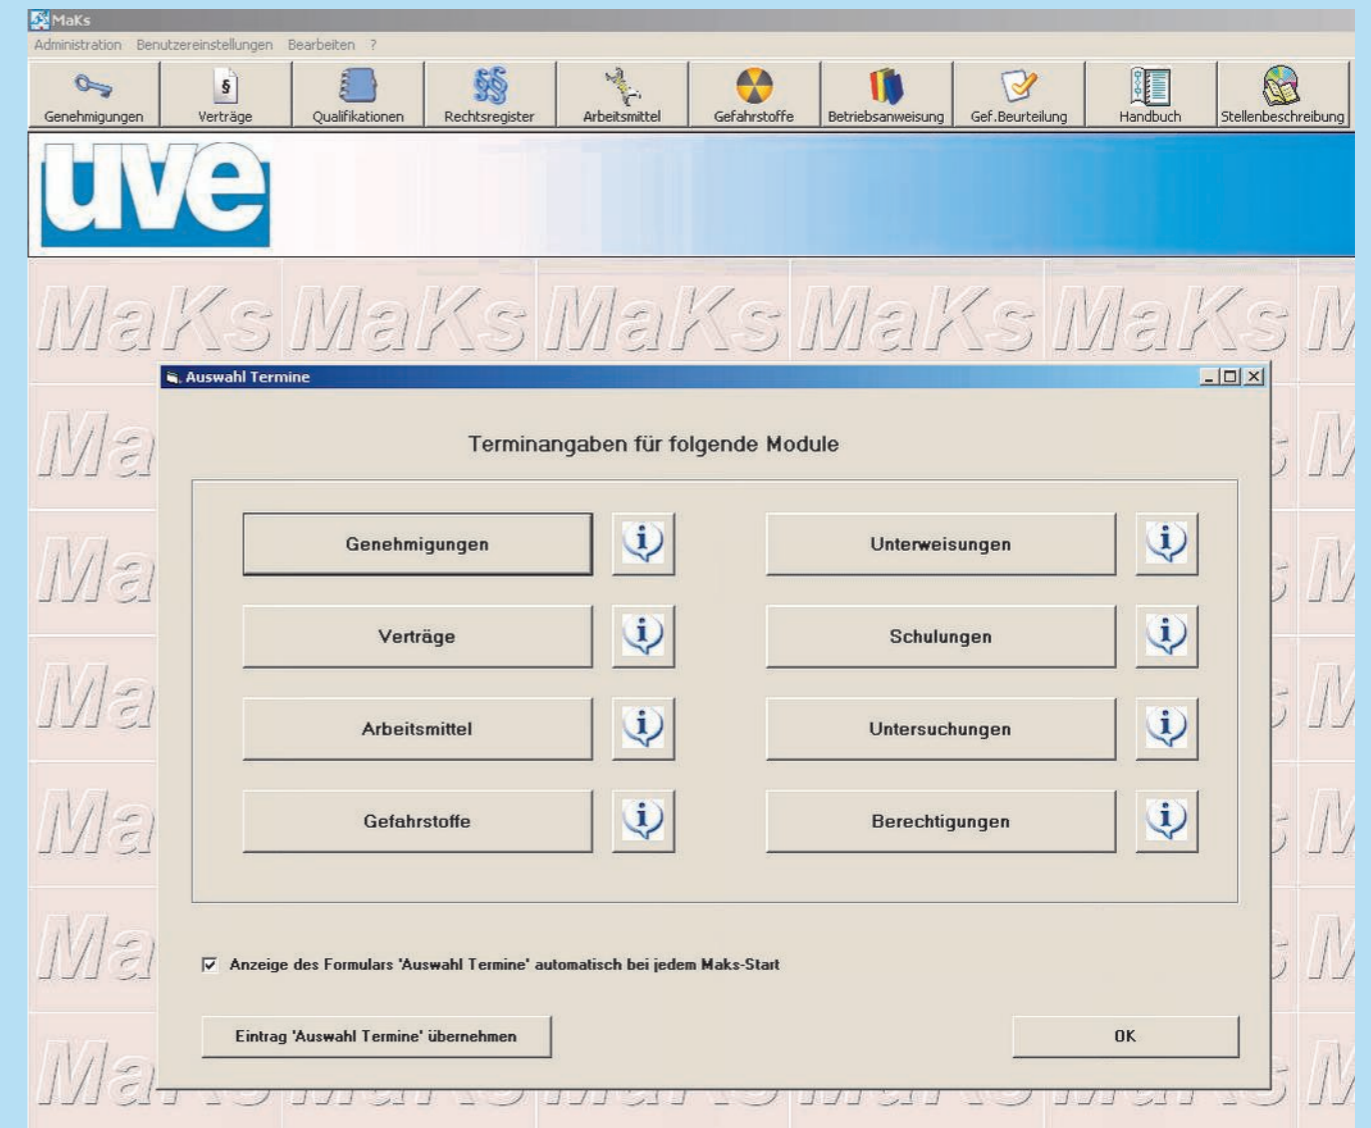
MaKs

Administration Benutzereinstellungen Bearbeiten ?

Genehmigungen Verträge Qualifikationen Rechtsregister Arbeitsmittel Gefahrstoffe Betriebsanweisung Gef.Beurteilung Handbuch Stellenbeschreibung

uve

MaKs MaKs MaKs MaKs MaKs

Auswahl Termine

Terminangaben für folgende Module

Genehmigungen

Unterweisungen

Verträge

Schulungen

Arbeitsmittel

Untersuchungen

Gefahrstoffe

Berechtigungen

☑ Anzeige des Formulars 'Auswahl Termine' automatisch bei jedem Maks-Start

Eintrag 'Auswahl Termine' übernehmen

OK